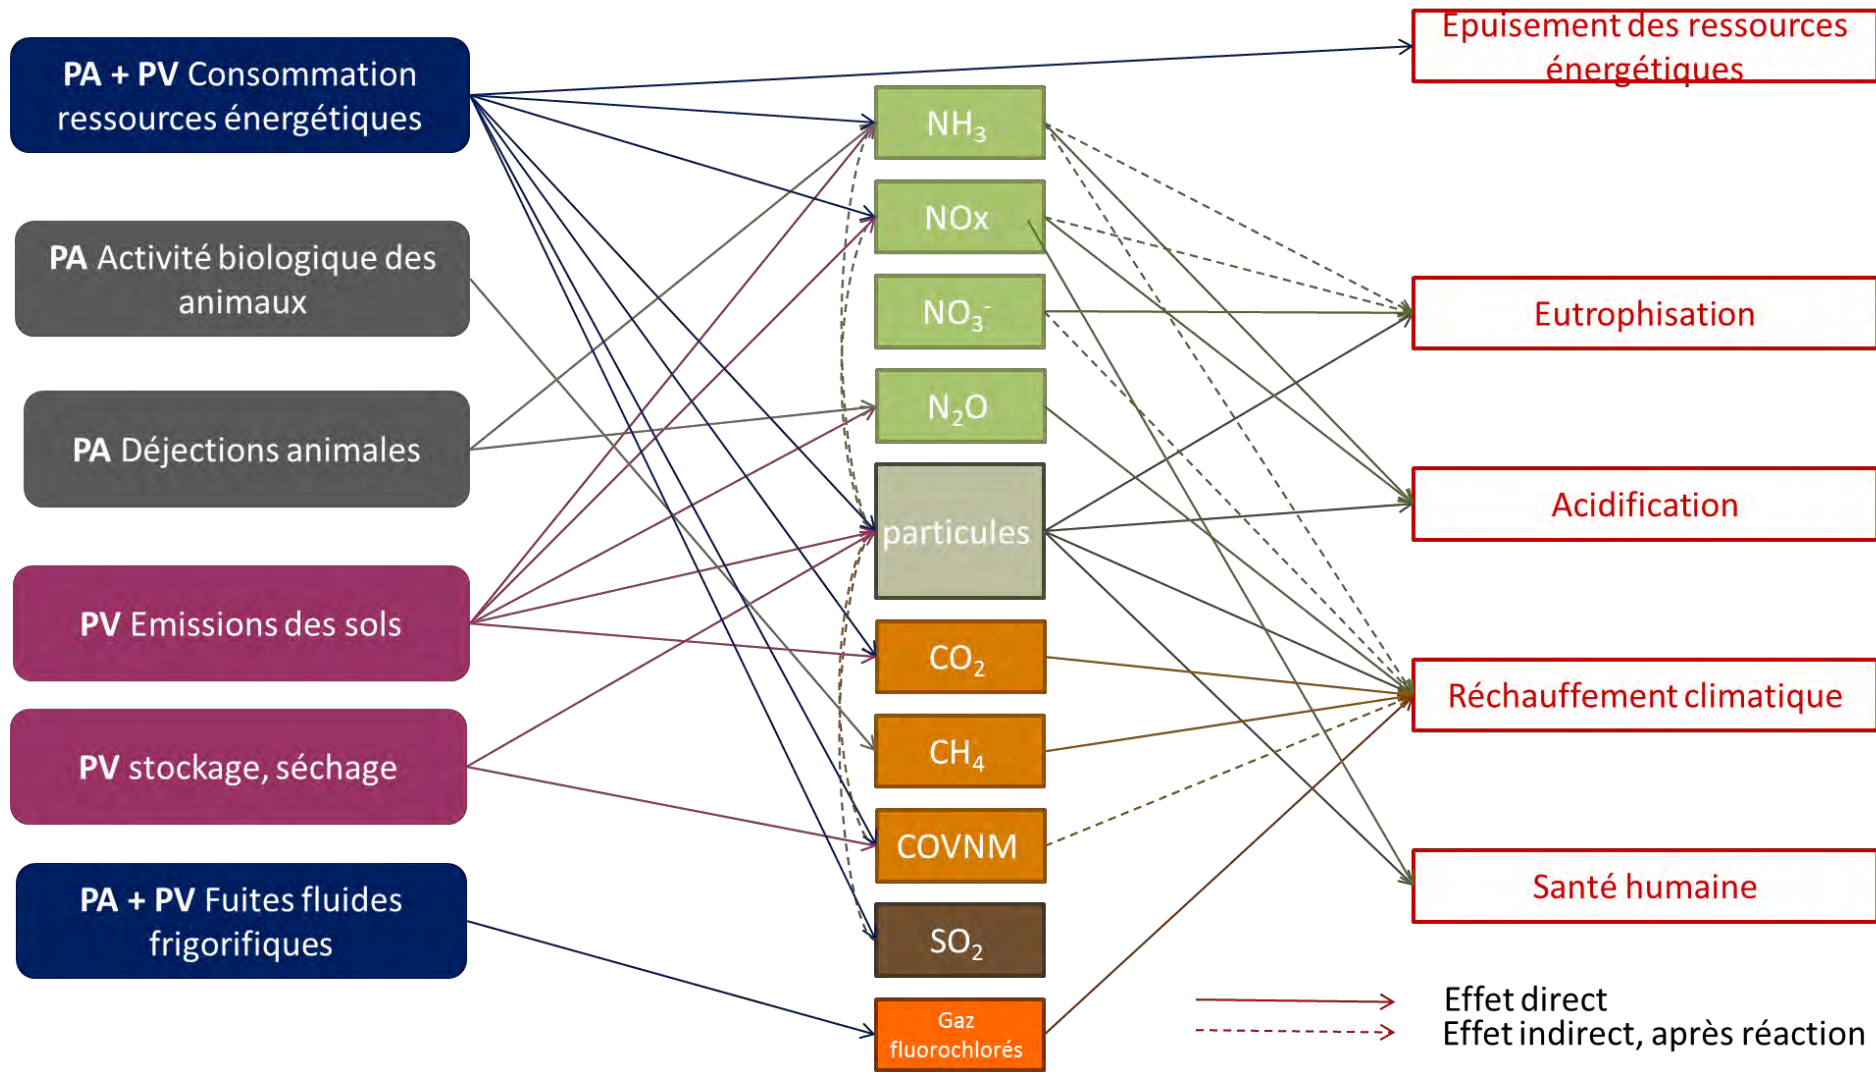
PA + PV Consommation ressources énergétiques

PA Activité biologique des animaux

PA Déjections animales

PV Emissions des sols

PV stockage, séchage

PA + PV Fuites fluides frigorifiques

$NH_3$

NOx

$NO_3^-$

$N_2O$

particules

$CO_2$

$CH_4$

COVNM

$SO_2$

Gaz fluorochlorés

Epuisement des ressources énergétiques

Eutrophisation

Acidification

Réchauffement climatique

Santé humaine

Effet direct

Effet indirect, après réaction